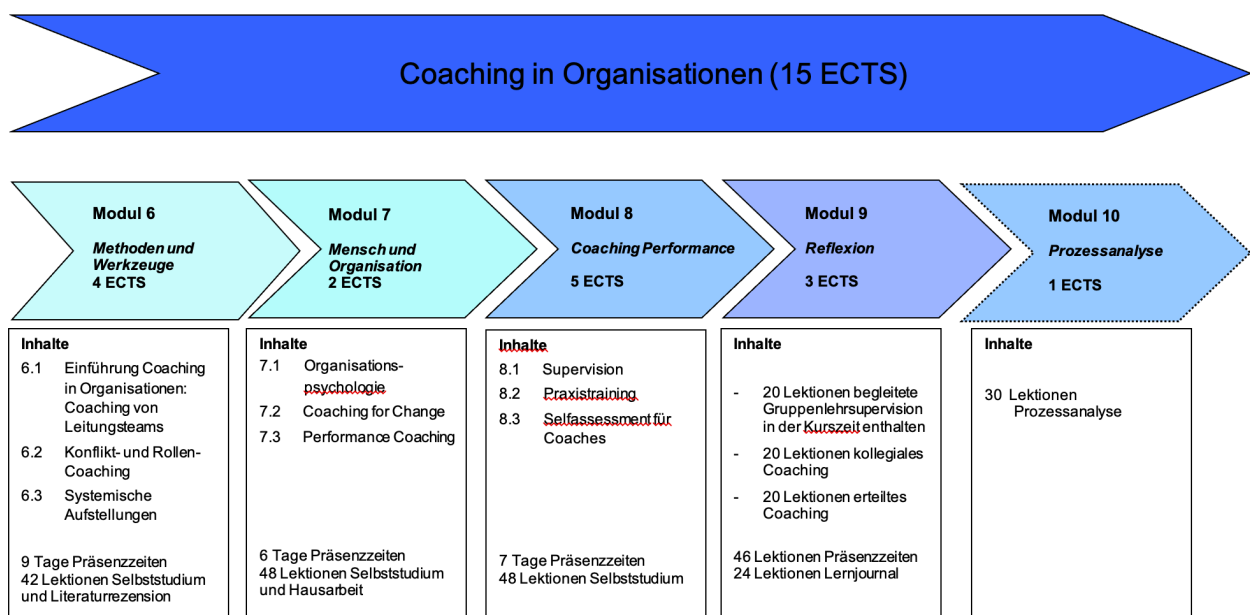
Coaching in Organisationen (15 ECTS)

Modul 6

Methoden und Werkzeuge

4 ECTS

Modul 7

Mensch und Organisation

2 ECTS

Modul 8

Coaching Performance

5 ECTS

Modul 9

Reflexion

3 ECTS

Modul 10

Prozessanalyse

1 ECTS

Inhalte

6.1 Einführung Coaching in Organisationen: Coaching von Leitungsteams

6.2 Konflikt- und Rollen-Coaching

6.3 Systemische Aufstellungen

9 Tage Präsenzzeiten
42 Lektionen Selbststudium und Literaturrezension

Inhalte

7.1 Organisationspsychologie

7.2 Coaching for Change

7.3 Performance Coaching

6 Tage Präsenzzeiten
48 Lektionen Selbststudium und Hausarbeit

Inhalte

8.1 Supervision

8.2 Praxistraining

8.3 Selfassessment für Coaches

7 Tage Präsenzzeiten
48 Lektionen Selbststudium

Inhalte

- 20 Lektionen begleitete Gruppenlehrsupervision in der Kurszeit enthalten

- 20 Lektionen kollegiales Coaching

- 20 Lektionen erteiltes Coaching

46 Lektionen Präsenzzeiten
24 Lektionen Lernjournal

Inhalte

30 Lektionen Prozessanalyse